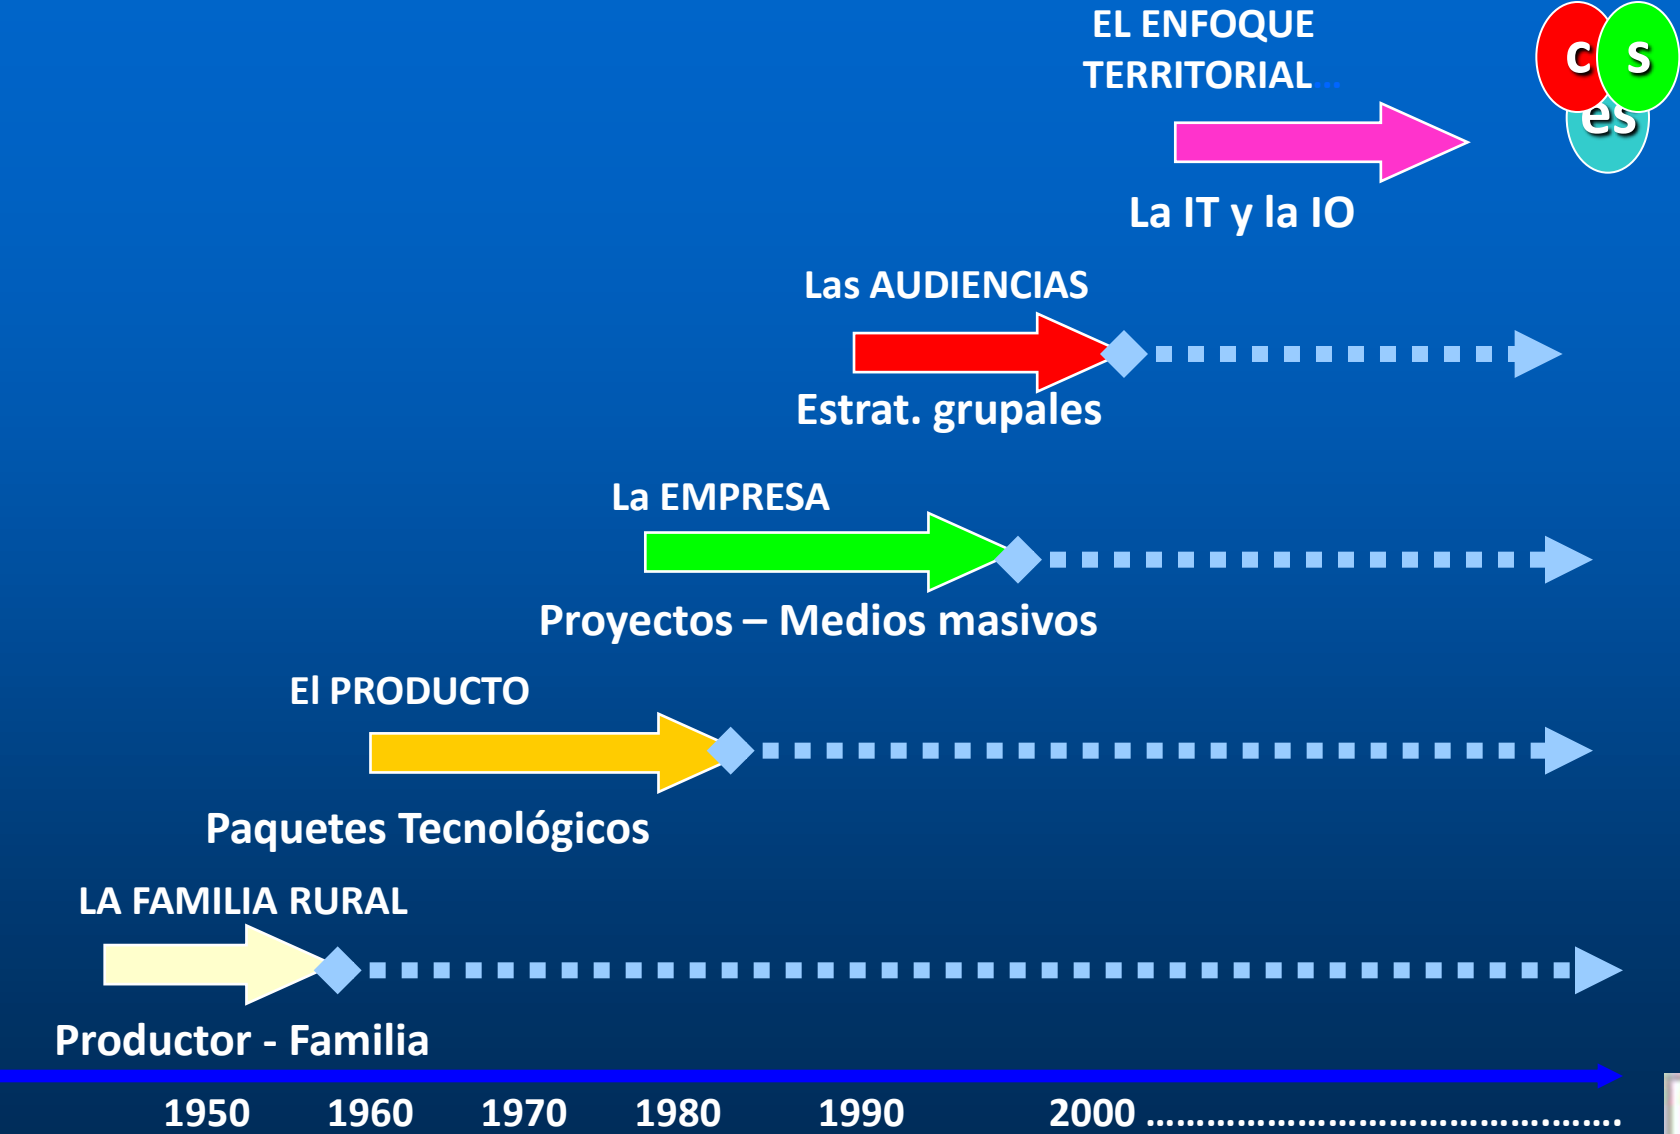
EL ENFOQUE TERRITORIAL...

c s es

La IT y la IO

Las AUDIENCIAS

Estrat. grupales

La EMPRESA

Proyectos – Medios masivos

El PRODUCTO

Paquetes Tecnológicos

LA FAMILIA RURAL

Productor - Familia

1950 1960 1970 1980 1990 2000 ....................................................